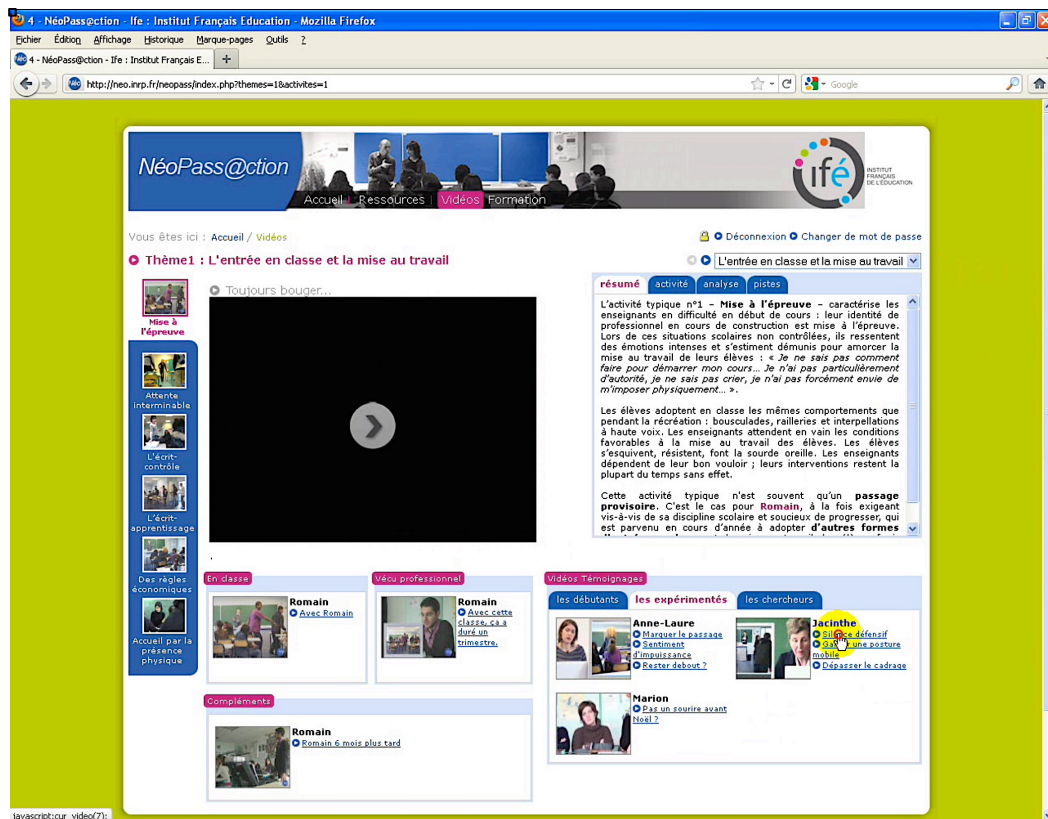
4 - NéoPass@ction - Ife : Institut Français Education - Mozilla Firefox

Fichier Édition Affichage Historique Marque-pages Outils ?

4 - NéoPass@ction - Ife : Institut Français E... +

http://neo.inrp.fr/neopass/index.php?themes=1&activites=1

Google

NéoPass@ction

Accueil Ressources Vidéos Formation

ifé INSTITUT FRANÇAIS DE L'ÉDUCATION

Vous êtes ici : Accueil / Vidéos

Déconnexion Changer de mot de passe

Thème1 : L'entrée en classe et la mise au travail

L'entrée en classe et la mise au travail

Mise à l'épreuve

Attente interminable

L'écrit-contrôle

L'écrit-apprentissage

Des règles économiques

Accueil par la présence physique

Toujours bouger...

résumé activité analyse pistes

L'activité typique n°1 – **Mise à l'épreuve** – caractérise les enseignants en difficulté en début de cours : leur identité de professionnel en cours de construction est mise à l'épreuve. Lors de ces situations scolaires non contrôlées, ils ressentent des émotions intenses et s'estiment démunis pour amorcer la mise au travail de leurs élèves : « *Je ne sais pas comment faire pour démarrer mon cours... Je n'ai pas particulièrement d'autorité, je ne sais pas crier, je n'ai pas forcément envie de m'imposer physiquement...* ».

Les élèves adoptent en classe les mêmes comportements que pendant la récréation : bousculades, railleries et interpellations à haute voix. Les enseignants attendent en vain les conditions favorables à la mise au travail des élèves. Les élèves s'esquivent, résistent, font la sourde oreille. Les enseignants dépendent de leur bon vouloir ; leurs interventions restent la plupart du temps sans effet.

Cette activité typique n'est souvent qu'un **passage provisoire**. C'est le cas pour **Romain**, à la fois exigeant vis-à-vis de sa discipline scolaire et soucieux de progresser, qui est parvenu en cours d'année à adopter **d'autres formes** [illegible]

En classe

Romain
Avec Romain

Vécu professionnel

Romain
Avec cette classe, ça a duré un trimestre.

Compléments

Romain
Romain 6 mois plus tard

Vidéos Témoignages

les débutants les expérimentés les chercheurs

Anne-Laure
Marquer le passage
Sentiment d'impuissance
Rester debout ?

Jacinthe
Silence défensif
Ga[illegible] une posture mobile
Dépasser le cadrage

Marion
Pas un sourire avant Noël ?

javascript:cur_video(7);